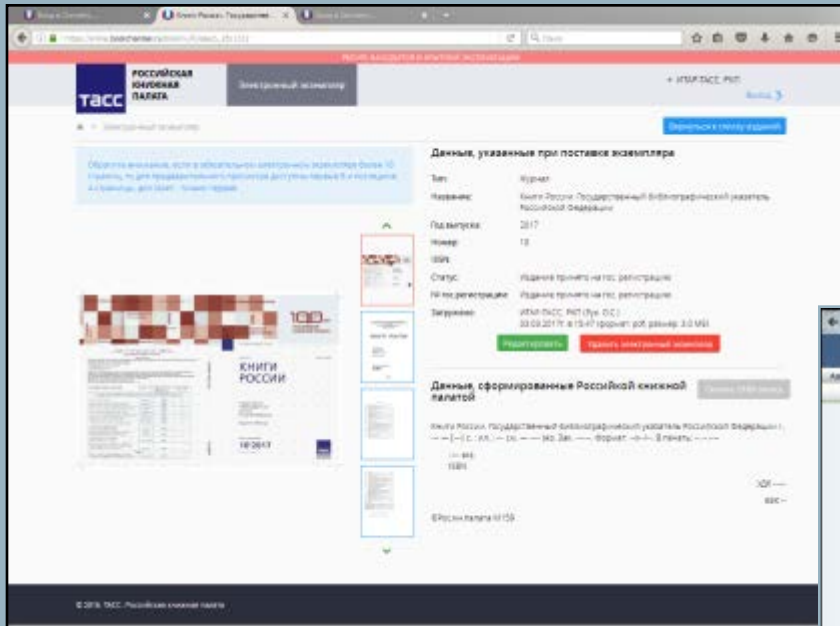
ТАСС РОССИЙСКАЯ КНИЖНАЯ ПАЛАТА

Электронный экземпляр

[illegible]

Выход

Вернуться к списку изданий

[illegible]

Данные, указанные при поставке экземпляра

| | |
|---|---|
| Тип: | Журнал |
| Название: | Книги России. Государственный библиографический указатель Российской Федерации |
| Год выпуска: | 2017 |
| Номер: | 10 |
| ISBN: | |
| Статус: | Издание принято на гос. регистрацию |
| № гос.регистрации: | Издание принято на гос. регистрацию |
| Загружено: | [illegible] 03.03.2017 в 15:47 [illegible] |

Редактировать

Удалить электронный экземпляр

КНИГИ РОССИИ

10 2017

Данные, сформированные Российской книжной палатой

Книги России. Государственный библиографический указатель Российской Федерации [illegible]

ISBN

© Российская палата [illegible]

© 2016. ТАСС. Российская книжная палата